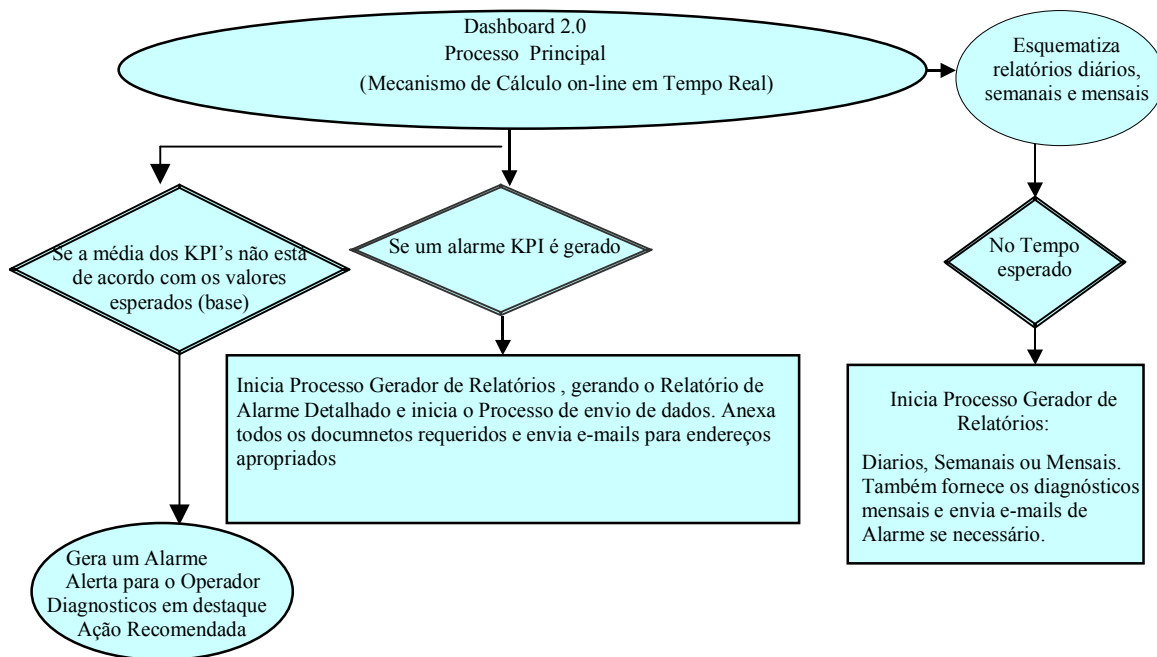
Dashboard 2.0
Processo Principal
(Mecanismo de Cálculo on-line em Tempo Real)

Esquematiza relatórios diários, semanais e mensais

Se a média dos KPI's não está de acordo com os valores esperados (base)

Se um alarme KPI é gerado

No Tempo esperado

Inicia Processo Gerador de Relatórios , gerando o Relatório de Alarme Detalhado e inicia o Processo de envio de dados. Anexa todos os documnetos requeridos e envia e-mails para endereços apropriados

Inicia Processo Gerador de Relatórios:

Diarios, Semanais ou Mensais. Também fornece os diagnósticos mensais e envia e-mails de Alarme se necessário.

Gera um Alarme
Alerta para o Operador
Diagnosticos em destaque
Ação Recomendada